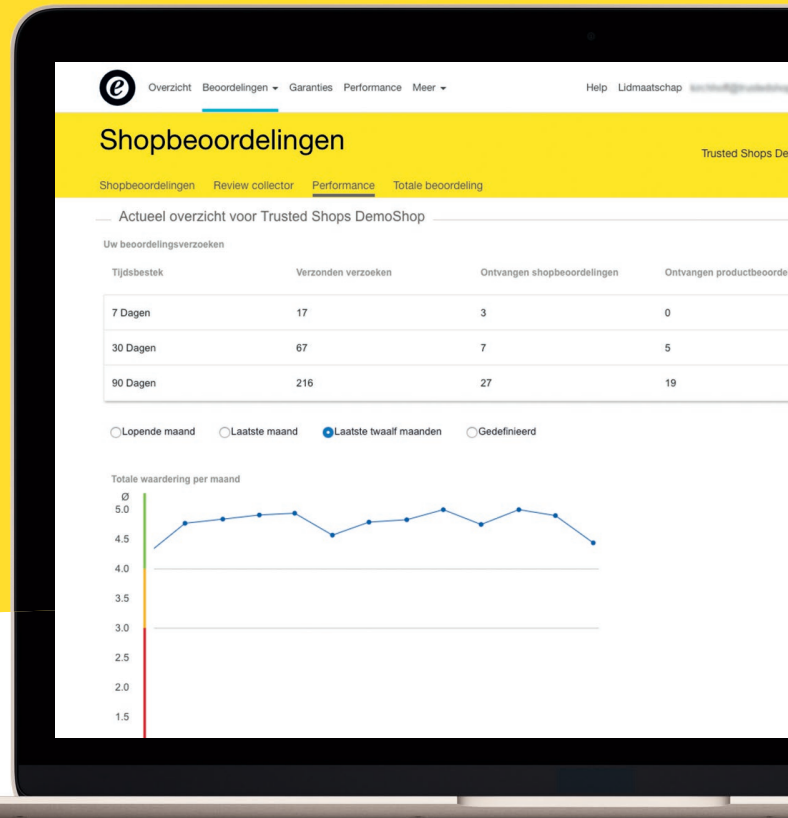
e Overzicht Beoordelingen ▾ Garanties Performance Meer ▾ Help Lidmaatschap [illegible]

Shopbeoordelingen

Trusted Shops De

Shopbeoordelingen Review collector Performance Totale beoordeling

Actueel overzicht voor Trusted Shops DemoShop

Uw beoordelingsverzoeken

| Tijdsbestek | Verzonden verzoeken | Ontvangen shopbeoordelingen | Ontvangen productbeoorde |
|---|---|---|---|
| 7 Dagen | 17 | 3 | 0 |
| 30 Dagen | 67 | 7 | 5 |
| 90 Dagen | 216 | 27 | 19 |

Lopende maand Laatste maand Laatste twaalf maanden Gedefinieerd

Totale waardering per maand

Ø
5.0
4.5
4.0
3.5
3.0
2.5
2.0
1.5